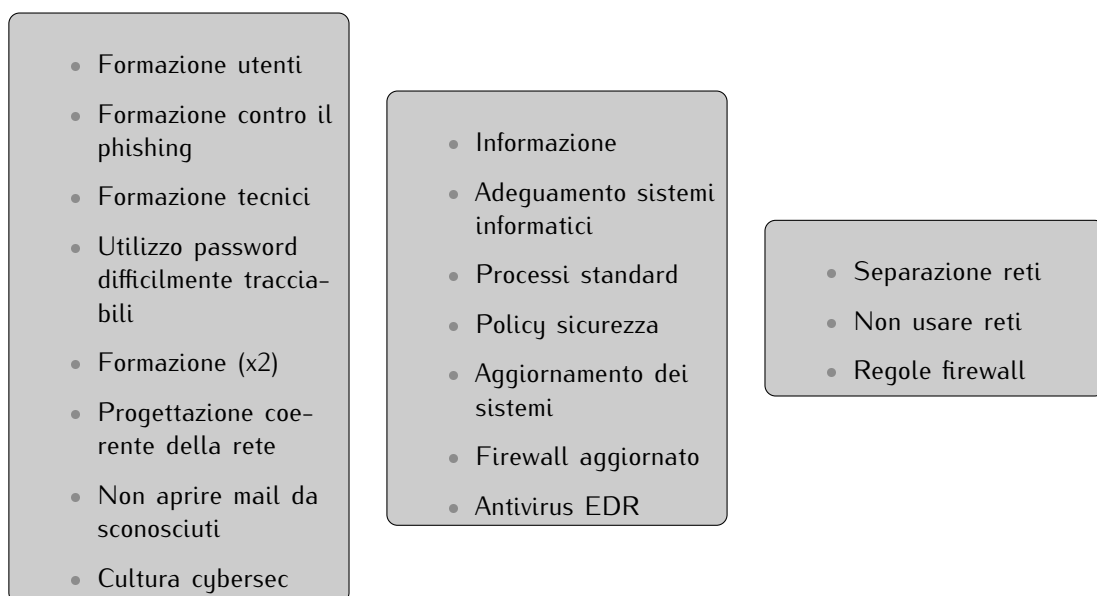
- Formazione utenti
- Formazione contro il phishing
- Formazione tecnici
- Utilizzo password difficilmente tracciabili
- Formazione (x2)
- Progettazione coerente della rete
- Non aprire mail da sconosciuti
- Cultura cybersec

- Informazione
- Adeguamento sistemi informatici
- Processi standard
- Policy sicurezza
- Aggiornamento dei sistemi
- Firewall aggiornato
- Antivirus EDR

- Separazione reti
- Non usare reti
- Regole firewall